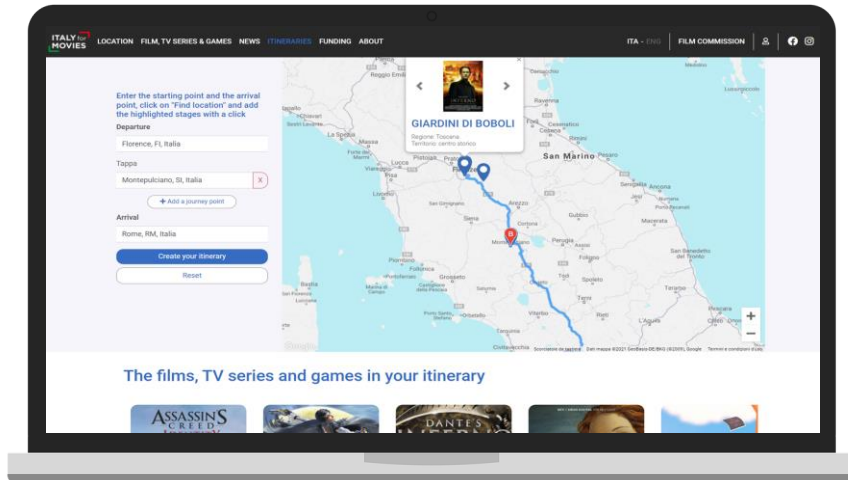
ITALY for MOVIES LOCATION FILM, TV SERIES & GAMES NEWS ITINERARIES FUNDING ABOUT

ITA - ENG FILM COMMISSION

Enter the starting point and the arrival point, click on "Find location" and add the highlighted stages with a click

Departure

Florence, FI, Italia

Tappa

Montepulciano, SI, Italia X

+ Add a journey point

Arrival

Rome, RM, Italia

Create your itinerary

Reset

GIARDINI DI BOBOLI

Regione: Toscana

Territorio: centro storico

Reggio Emilia

Ravenna

La Spezia

Lucca

Pistoia

Prato

Cesenatico

Cesena

San Marino

Pisa

Livorno

Siena

Arezzo

Ancona

Senigallia

Macerata

Perugia

Grosseto

Follonica

Piombino

Orbetello

Foligno

Spoleto

Terni

Viterbo

Civitavecchia

Rieti

Chieti

Pescara

Teramo

Ascoli Piceno

Fermo

Assisi

Cortona

Montepulciano

Bastia

Marina di Campo

Portoferraio

Porto Santo Stefano

San Gimignano

Volterra

Viareggio

Google

Scorciatoie da tastiera Dati mappa ©2021 GeoBasis-DE/BKG (©2009), Google Termini e condizioni d'uso

The films, TV series and games in your itinerary

ASSASSIN'S CREED

DANTE'S INFERNO